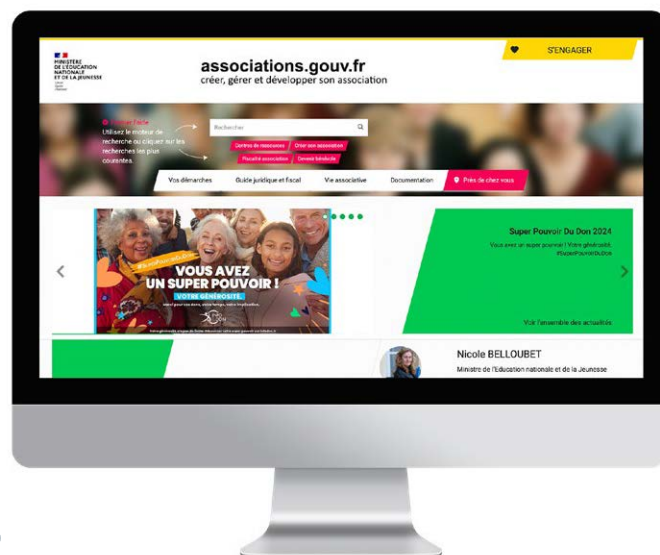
MINISTÈRE DE L'ÉDUCATION NATIONALE ET DE LA JEUNESSE

associations.gouv.fr
créer, gérer et développer son association

S'ENGAGER

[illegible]
Utilisez le moteur de recherche ou cliquez sur les recherches les plus courantes.

Rechercher

Centres de ressources
Créer son association
Fiscalité association
Devenir bénévole

Vos démarches
Guide juridique et fiscal
Vie associative
Documentation
Près de chez vous

VOUS AVEZ UN SUPER POUVOIR !
VOTRE GÉNÉROSITÉ.

Super Pouvoir Du Don 2024
Vous avez un super pouvoir ! Votre générosité.
#SuperPouvoirDuDon

Voir l'ensemble des actualités

Nicole BELLOUBET
Ministre de l'Éducation nationale et de la Jeunesse